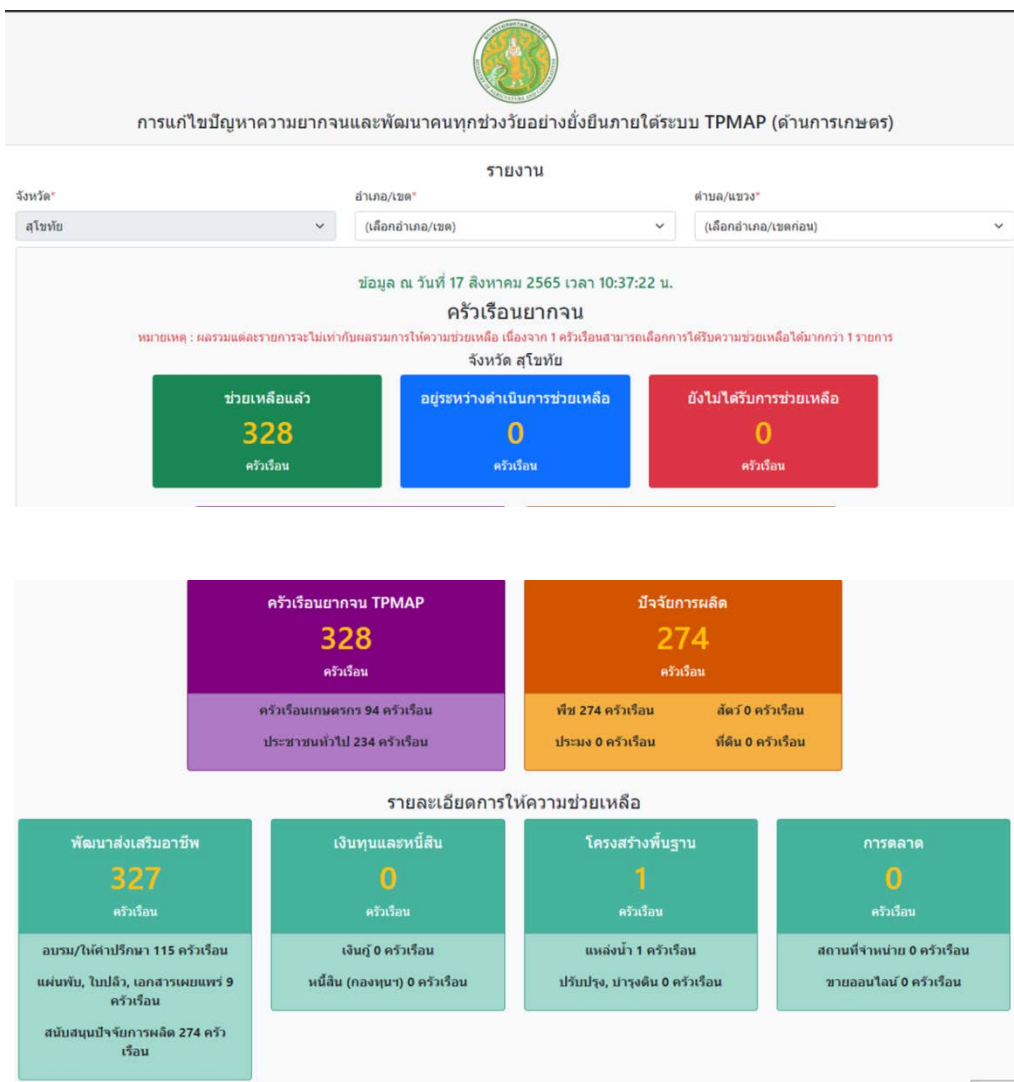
การแก้ไขปัญหาความยากจนและพัฒนาคนทุกช่วงวัยอย่างยั่งยืนภายใต้ระบบ TPMAP (ด้านการเกษตร)

รายงาน

จังหวัด*
สุโขทัย

อำเภอ/เขต*
(เลือกอำเภอ/เขต)

ตำบล/แขวง*
(เลือกอำเภอ/เขตก่อน)

ข้อมูล ณ วันที่ 17 สิงหาคม 2565 เวลา 10:37:22 น.

ครัวเรือนยากจน

หมายเหตุ : ผลรวมแต่ละรายการจะไม่เท่ากับผลรวมการให้ความช่วยเหลือ เนื่องจาก 1 ครัวเรือนสามารถเลือกการได้รับความช่วยเหลือได้มากกว่า 1 รายการ

จังหวัด สุโขทัย

ช่วยเหลือแล้ว
328
ครัวเรือน

อยู่ระหว่างดำเนินการช่วยเหลือ
0
ครัวเรือน

ยังไม่ได้รับการช่วยเหลือ
0
ครัวเรือน

ครัวเรือนยากจน TPMAP
328
ครัวเรือน
ครัวเรือนเกษตรกร 94 ครัวเรือน
ประชาชนทั่วไป 234 ครัวเรือน

ปัจจัยการผลิต
274
ครัวเรือน
พืช 274 ครัวเรือน
สัตว์ 0 ครัวเรือน
ประมง 0 ครัวเรือน
ที่ดิน 0 ครัวเรือน

รายละเอียดการให้ความช่วยเหลือ

พัฒนาส่งเสริมอาชีพ
327
ครัวเรือน
อบรม/ให้คำปรึกษา 115 ครัวเรือน
แผ่นพับ, ใบปลิว, เอกสารเผยแพร่ 9 ครัวเรือน
สนับสนุนปัจจัยการผลิต 274 ครัวเรือน

เงินทุนและหนี้สิน
0
ครัวเรือน
เงินกู้ 0 ครัวเรือน
หนี้สิน (กองทุนฯ) 0 ครัวเรือน

โครงสร้างพื้นฐาน
1
ครัวเรือน
แหล่งน้ำ 1 ครัวเรือน
ปรับปรุง, บำรุงดิน 0 ครัวเรือน

การตลาด
0
ครัวเรือน
สถานที่จำหน่าย 0 ครัวเรือน
ขายออนไลน์ 0 ครัวเรือน